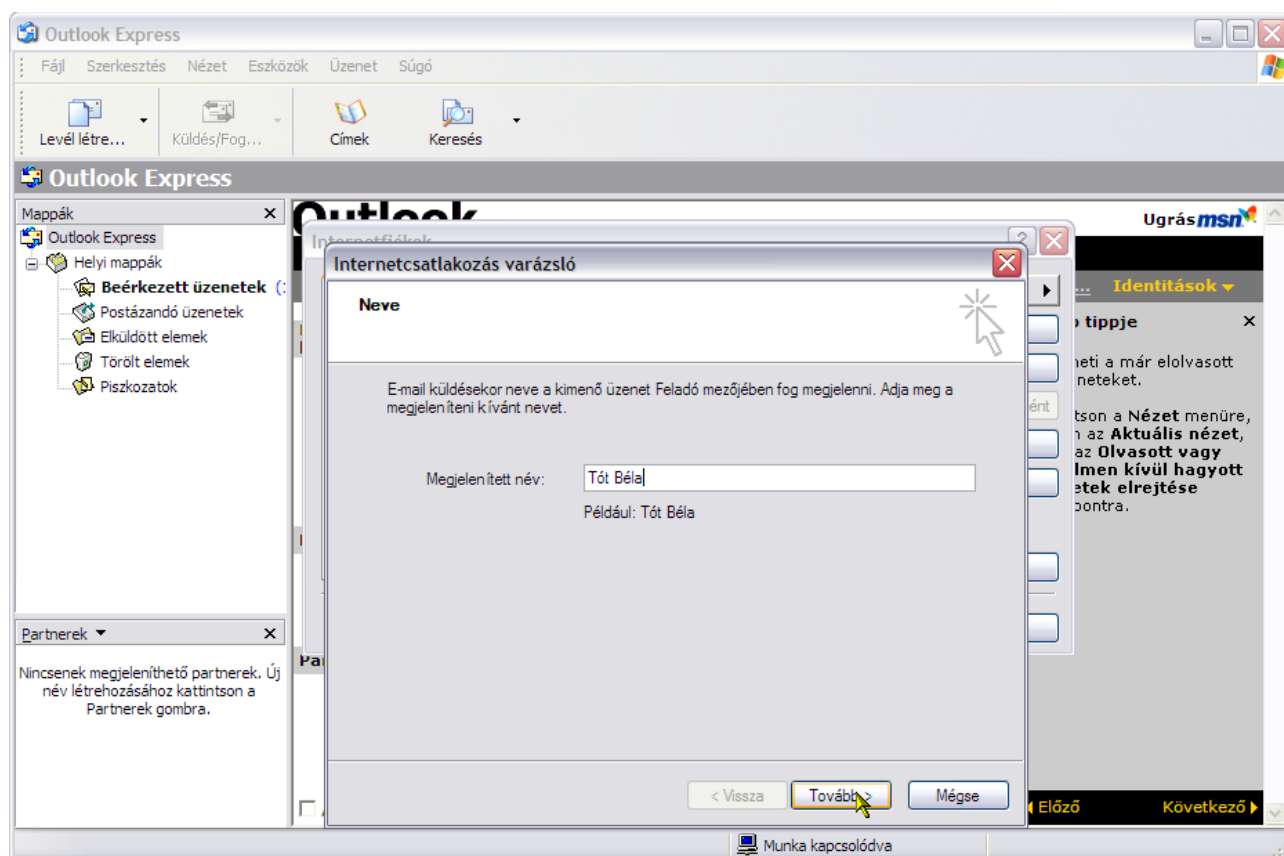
Outlook Express

Fájl Szerkesztés Nézet Eszközök Üzenet Súgó

Levél létre... Küldés/Fog... Címek Keresés

Outlook Express

Mappák

Outlook Express
Helyi mappák
Beérkezett üzenetek
Postázandó üzenetek
Elküldött elemek
Törölt elemek
Piszkozatok

Partnerek

Nincsenek megjeleníthető partnerek. Új név létrehozásához kattintson a Partnerek gombra.

Outlook

Ugrás msn

Internetfiókok

... Identitások

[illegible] tippje

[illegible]heti a már elolvasott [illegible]neteket.

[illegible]tson a Nézet menüre, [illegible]n az Aktuális nézet, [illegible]az Olvasott vagy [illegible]lmen kívül hagyott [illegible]etek elrejtése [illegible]pontra.

Előző Következő

Internetcsatlakozás varázsló

Neve

E-mail küldésekor neve a kimenő üzenet Feladó mezőjében fog megjelenni. Adja meg a megjeleníteni kívánt nevet.

Megjelenített név: Tót Béla

Például: Tót Béla

< Vissza Tovább > Mégse

Munka kapcsolódva